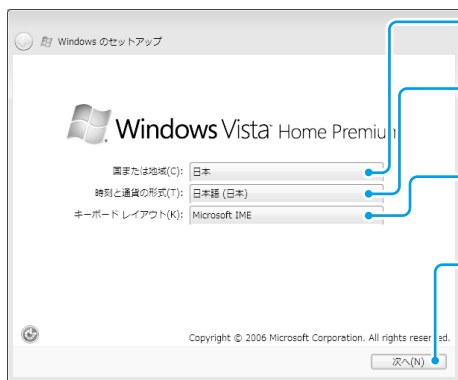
Windows のセットアップ

Windows Vista Home Premiu

国または地域(C): 日本

時刻と通貨の形式(T): 日本語 (日本)

キーボード レイアウト(K): Microsoft IME

Copyright © 2006 Microsoft Corporation. All rights reserved.

次へ(N)